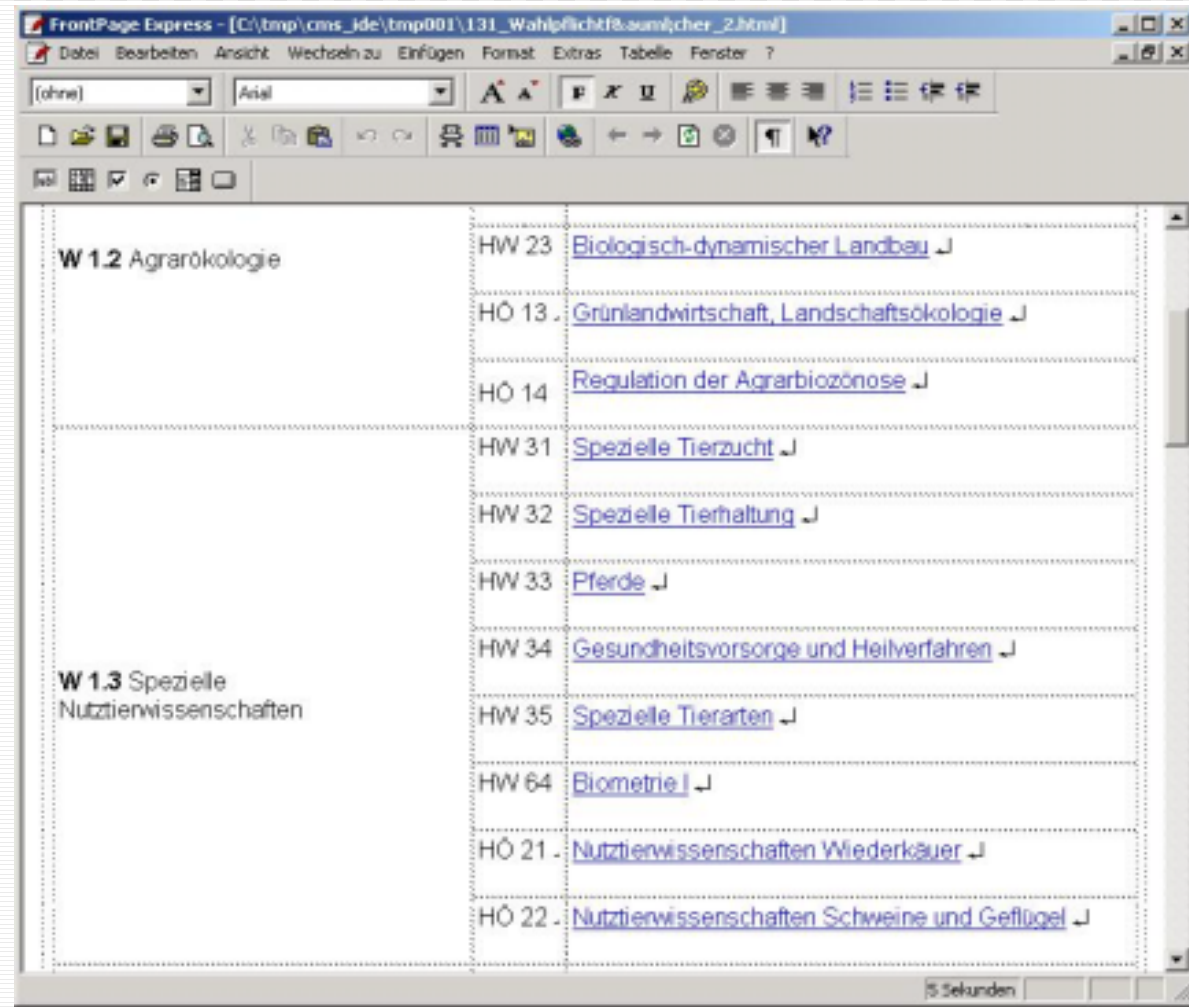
FrontPage Express - [C:\tmp\cms_ide\tmp001\131_Wahlpflichtf&auml;cher_2.html]

Datei Bearbeiten Ansicht Wechseln zu Einfügen Format Extras Tabelle Fenster ?

(ohne) Arial

| | | |
|---|---|---|
| **W 1.2** Agrarökologie | HW 23 | Biologisch-dynamischer Landbau |
| | HÖ 13 | Grünlandwirtschaft, Landschaftsökologie |
| | HÖ 14 | Regulation der Agrarbiozönose |
| **W 1.3** Spezielle Nutztierwissenschaften | HW 31 | Spezielle Tierzucht |
| | HW 32 | Spezielle Tierhaltung |
| | HW 33 | Pferde |
| | HW 34 | Gesundheitsvorsorge und Heilverfahren |
| | HW 35 | Spezielle Tierarten |
| | HW 64 | Biometrie I |
| | HÖ 21 | Nutztierwissenschaften Wiederkäuer |
| | HÖ 22 | Nutztierwissenschaften Schweine und Geflügel |

5 Sekunden